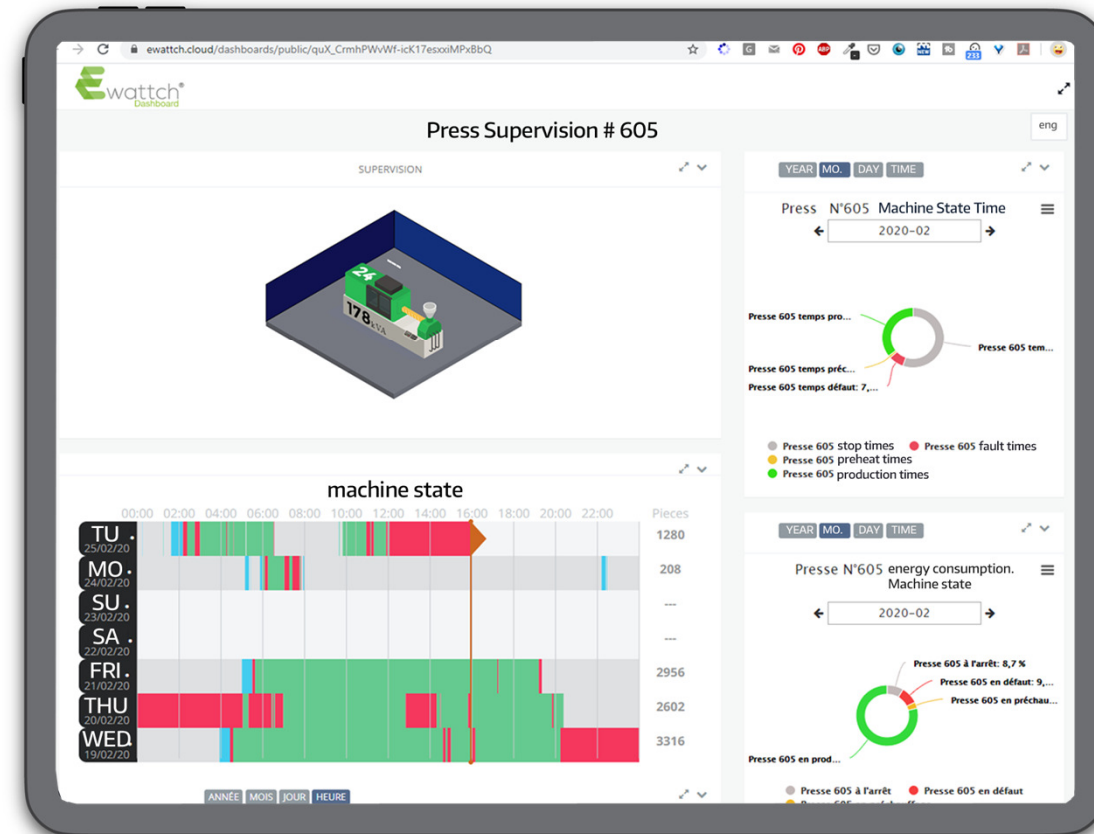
ewattch.cloud/dashboards/public/quX_CrmhPWvWf-icK17esxxiMPxBbQ

ewattch® Dashboard

Press Supervision # 605

eng

SUPERVISION

24

178 kVA

YEAR MO. DAY TIME

Press N°605 Machine State Time

2020-02

Presse 605 temps pro...

Presse 605 tem...

Presse 605 temps préc...

Presse 605 temps défaut: 7,...

Presse 605 stop times
Presse 605 fault times
Presse 605 preheat times
Presse 605 production times

machine state

00:00 02:00 04:00 06:00 08:00 10:00 12:00 14:00 16:00 18:00 20:00 22:00 Pieces

| | |
|---|---|
| TU. 25/02/20 | 1280 |
| MO. 24/02/20 | 208 |
| SU. 23/02/20 | --- |
| SA. 22/02/20 | --- |
| FRI. 21/02/20 | 2956 |
| THU 20/02/20 | 2602 |
| WED. 19/02/20 | 3316 |

YEAR MO. DAY TIME

Presse N°605 energy consumption. Machine state

2020-02

Presse 605 à l'arrêt: 8,7 %

Presse 605 en défaut: 9,...

Presse 605 en préchau...

Presse 605 en prod...

Presse 605 à l'arrêt
Presse 605 en défaut

ANNÉE MOIS JOUR HEURE